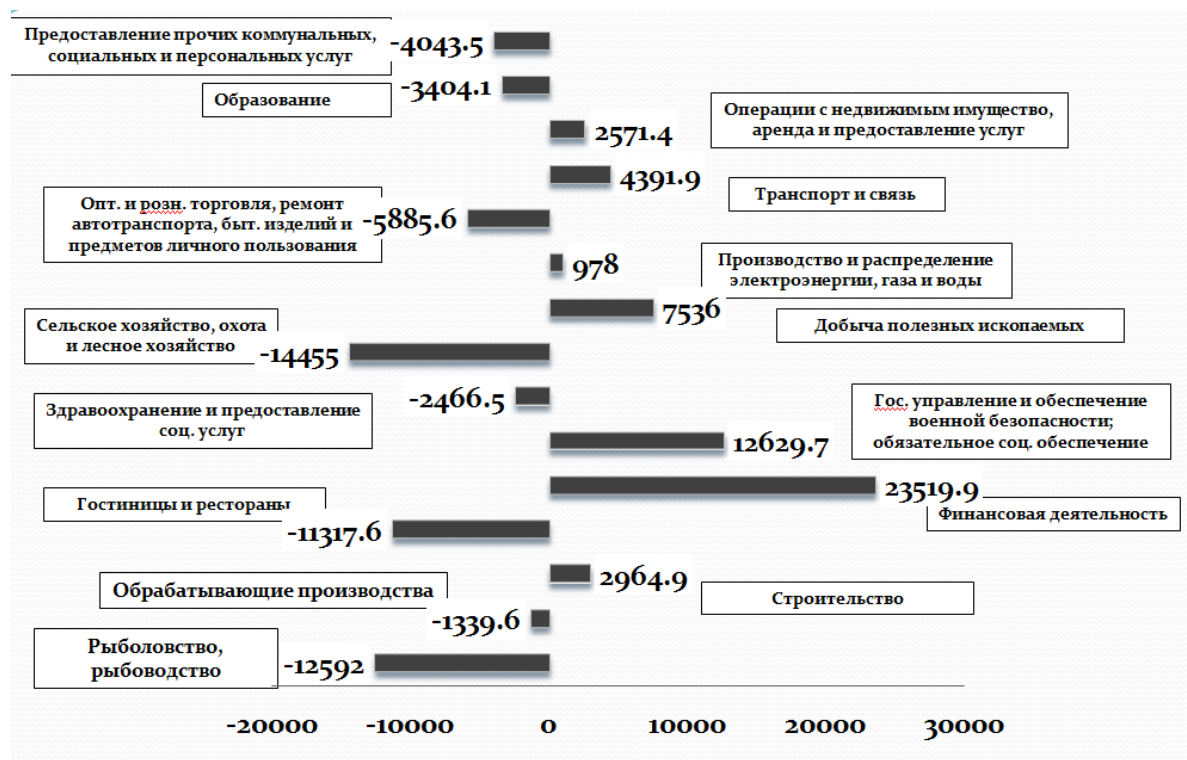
Предоставление прочих коммунальных, социальных и персональных услуг
-4043.5
Образование
-3404.1
Операции с недвижимым имущество, аренда и предоставление услуг
2571.4
4391.9
Транспорт и связь
Опт. и розн. торговля, ремонт автотранспорта, быт. изделий и предметов личного пользования
-5885.6
978
Производство и распределение электроэнергии, газа и воды
7536
Добыча полезных ископаемых
Сельское хозяйство, охота и лесное хозяйство
-14455
-2466.5
Здравоохранение и предоставление соц. услуг
Гос. управление и обеспечение военной безопасности; обязательное соц. обеспечение
12629.7
23519.9
Гостиницы и рестораны
Финансовая деятельность
-11317.6
2964.9
Обрабатывающие производства
Строительство
-1339.6
Рыболовство, рыбоводство
-12592
-20000
-10000
0
10000
20000
30000